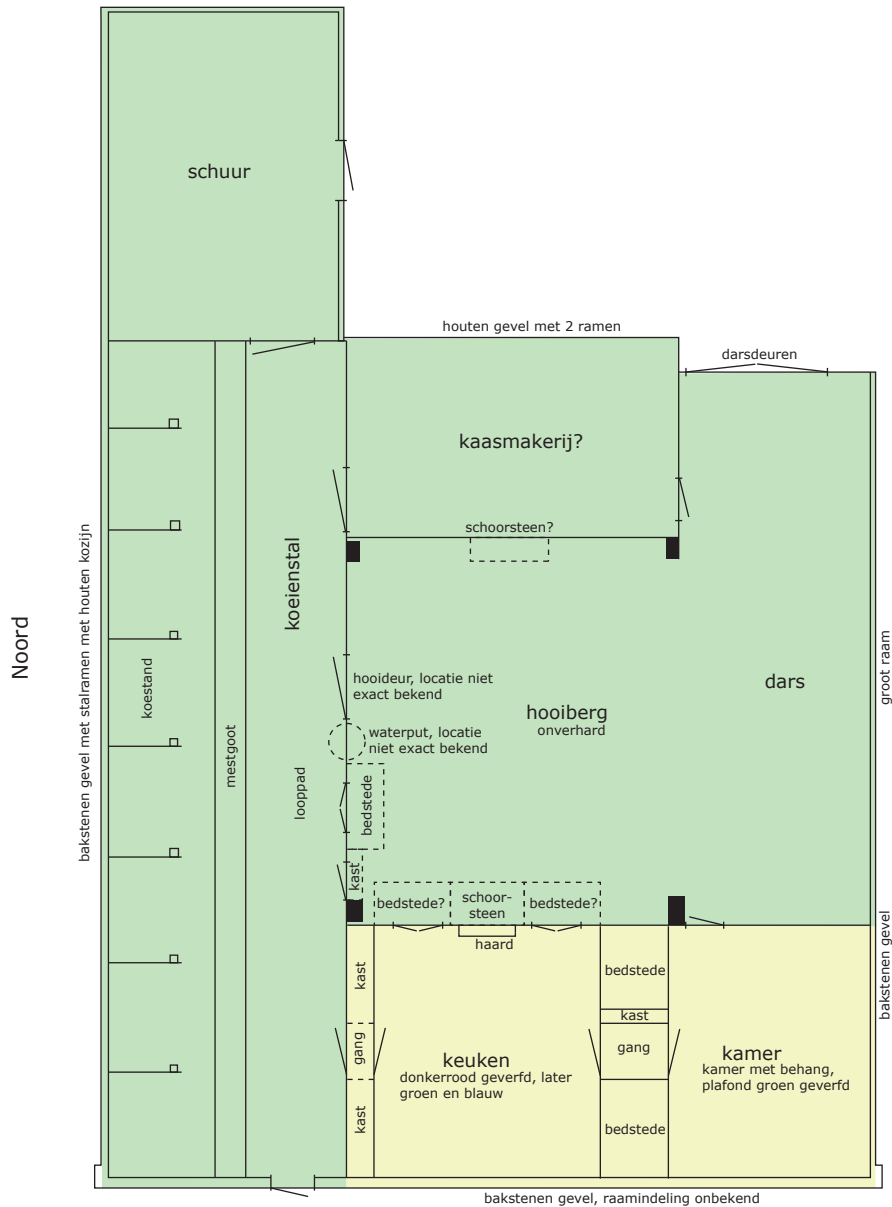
Noord

bakstenen gevel met stalramen met houten kozijn

schuur

houten gevel met 2 ramen

darsdeuren

kaasmakerij?

schoorsteen?

koeienstal

koestand

mestgoot

looppad

hooideur, locatie niet exact bekend

waterput, locatie niet exact bekend

hooiberg
onverhard

dars

groot raam

bedstede

kast

bedstede?

schoor-
steen

bedstede?

haard

kast

gang

kast

keuken
donkerrood geverfd, later groen en blauw

bedstede

kast

gang

bedstede

kamer
kamer met behang, plafond groen geverfd

bakstenen gevel

bakstenen gevel, raamindeling onbekend